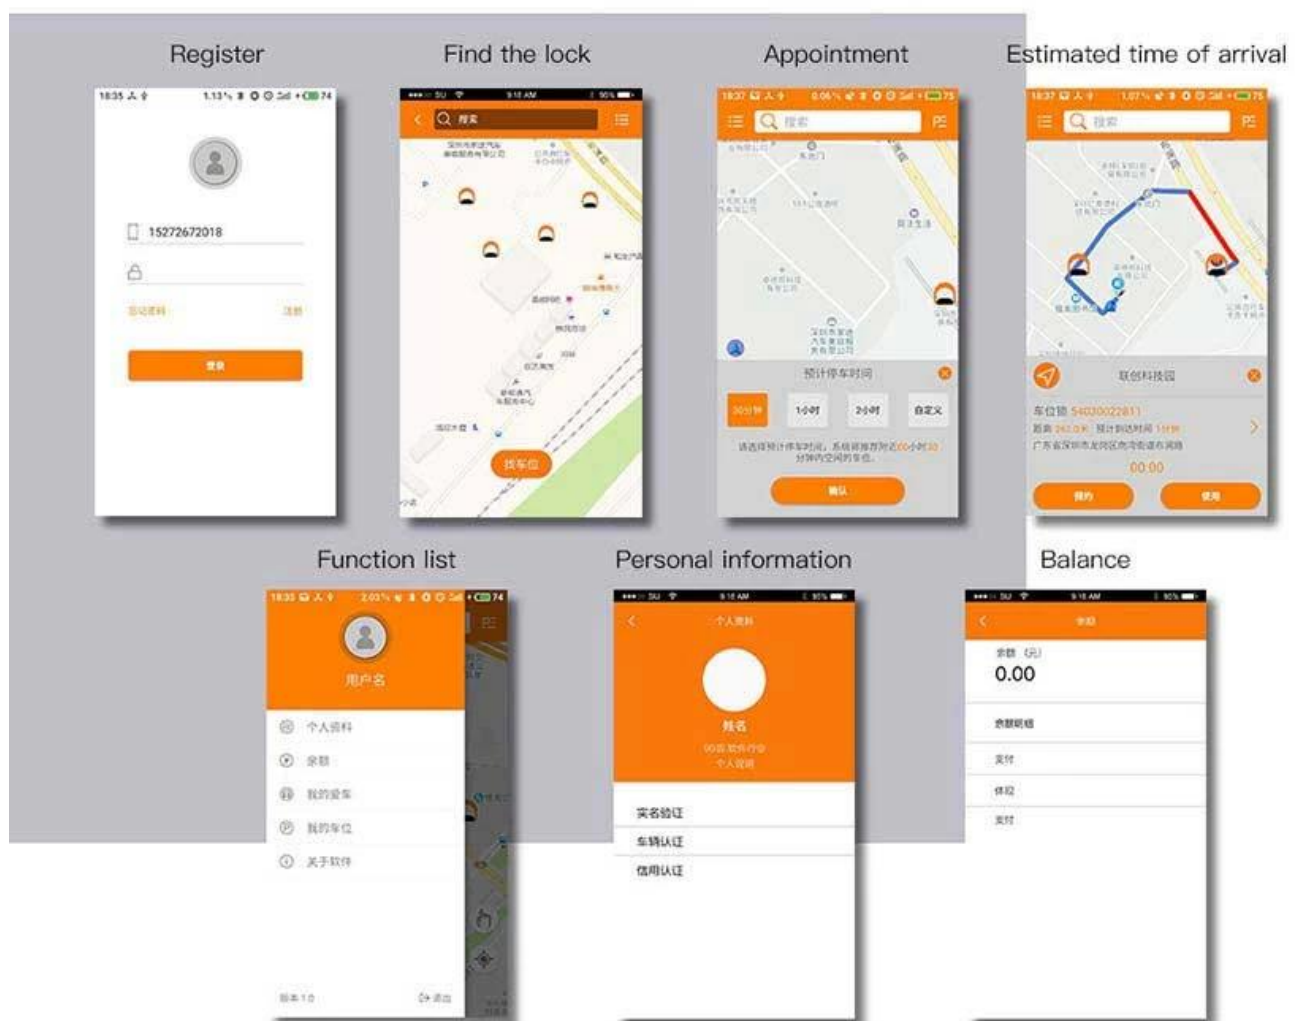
Register

18:35 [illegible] 1.13% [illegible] 74

15272672018

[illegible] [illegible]

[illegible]

Find the lock

SU 9:18 AM 90%

搜索

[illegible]

找车位

Appointment

18:37 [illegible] 75

搜索

预计停车时间

30分钟 1小时 2小时 自定义

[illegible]

确认

Estimated time of arrival

18:37 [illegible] 75

搜索

联创科技园

车位号 54020022811

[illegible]

广东省深圳市龙岗区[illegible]

00.00

预约 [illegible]

Function list

18:35 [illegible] 74

用户名

个人资料

余额

我的爱车

我的车位

关于软件

版本1.0 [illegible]

Personal information

SU 9:18 AM 90%

个人资料

姓名

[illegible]

实名验证

车辆认证

信用认证

Balance

SU 9:18 AM 90%

余额

余额（元）

0.00

余额明细

支付

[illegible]

支付